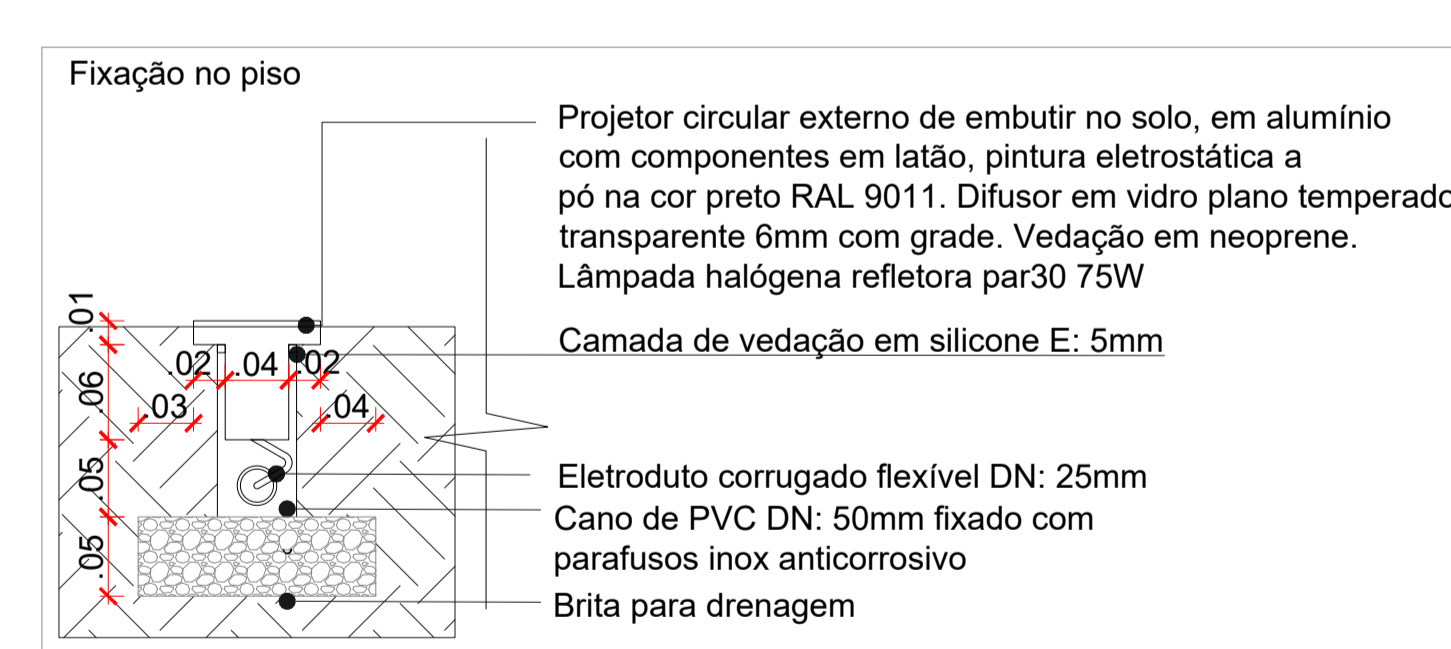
Fixação no piso

Projetor circular externo de embutir no solo, em alumínio com componentes em latão, pintura eletrostática a pó na cor preto RAL 9011. Difusor em vidro plano temperado transparente 6mm com grade. Vedação em neoprene. Lâmpada halógena refletora par30 75W

Camada de vedação em silicone E: 5mm

.01
.06
.05
.05
.02
.04
.02
.03
.04

Eletroduto corrugado flexível DN: 25mm

Cano de PVC DN: 50mm fixado com parafusos inox anticorrosivo

Brita para drenagem